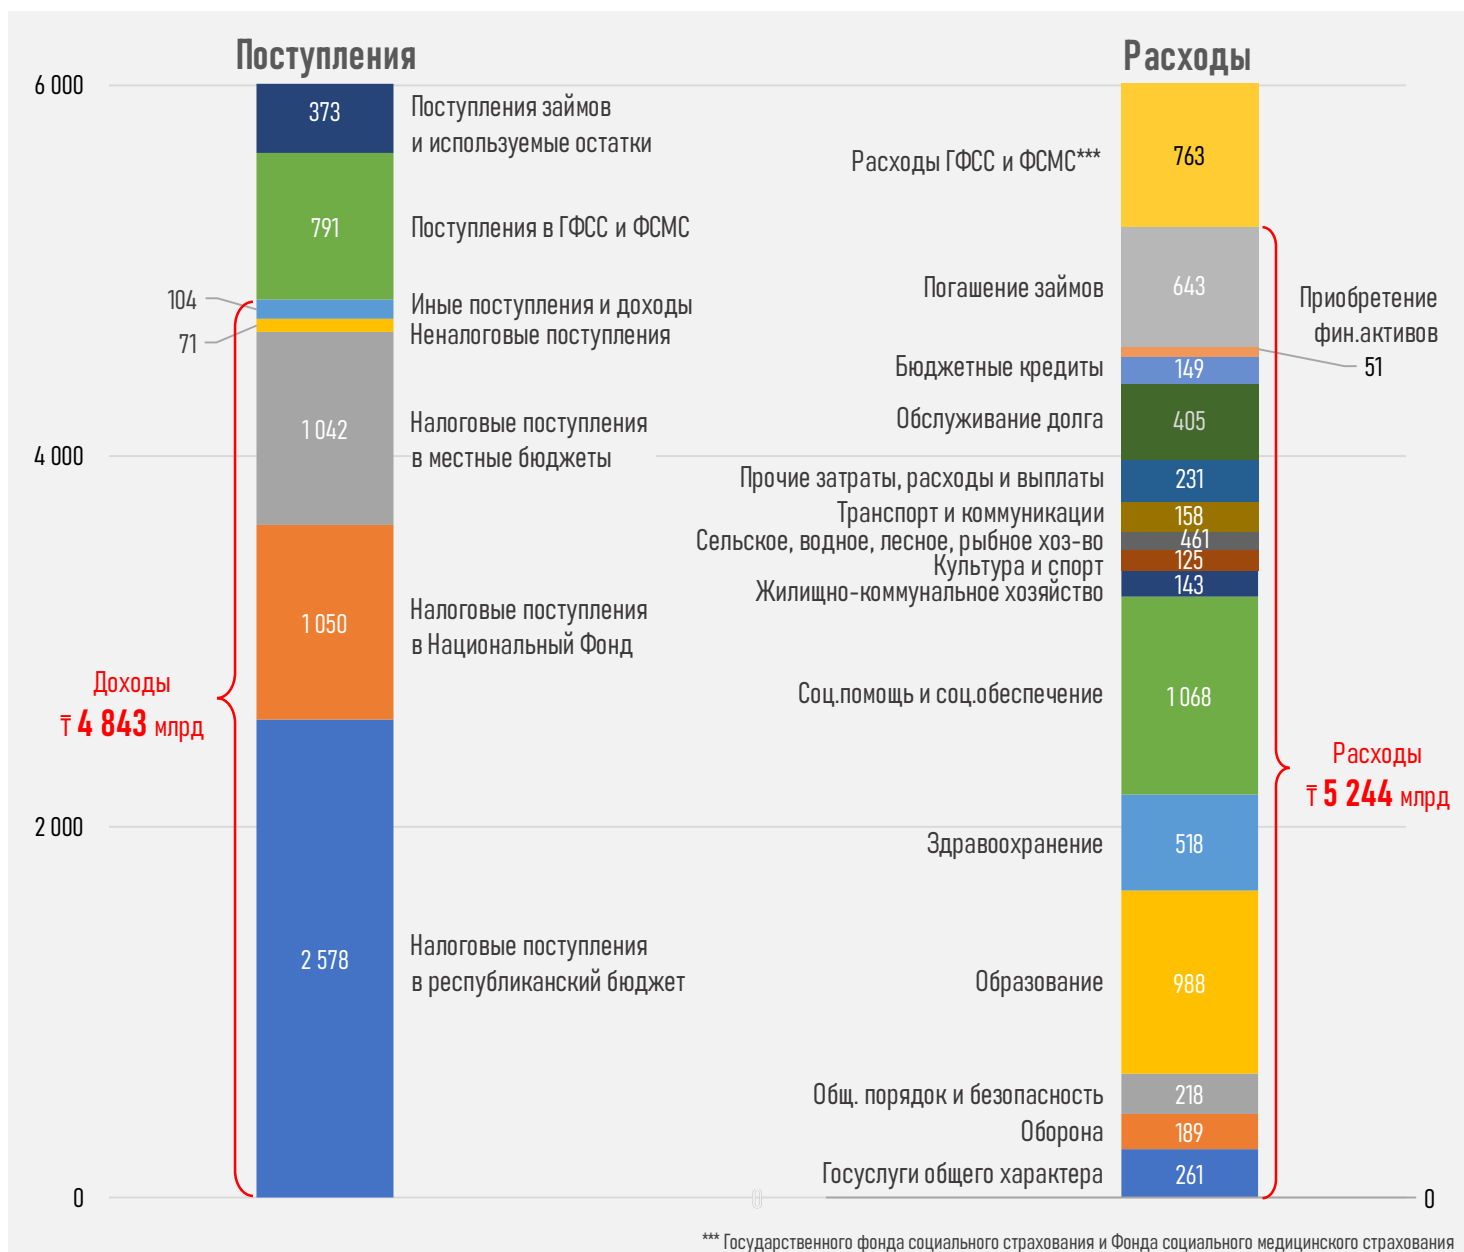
Поступления

Расходы

6 000
4 000
2 000
0

373 Поступления займов и используемые остатки
791 Поступления в ГФСС и ФСМС
104 Иные поступления и доходы
71 Неналоговые поступления
1 042 Налоговые поступления в местные бюджеты
1 050 Налоговые поступления в Национальный Фонд
2 578 Налоговые поступления в республиканский бюджет

Доходы
₸ 4 843 млрд

Расходы ГФСС и ФСМС*** 763
Погашение займов 643
Приобретение фин.активов 51
Бюджетные кредиты 149
Обслуживание долга 405
Прочие затраты, расходы и выплаты 231
Транспорт и коммуникации 158
Сельское, водное, лесное, рыбное хоз-во 461
Культура и спорт 125
Жилищно-коммунальное хозяйство 143
Соц.помощь и соц.обеспечение 1 068
Здравоохранение 518
Образование 988
Общ. порядок и безопасность 218
Оборона 189
Госуслуги общего характера 261

Расходы
₸ 5 244 млрд

0

*** Государственного фонда социального страхования и Фонда социального медицинского страхования